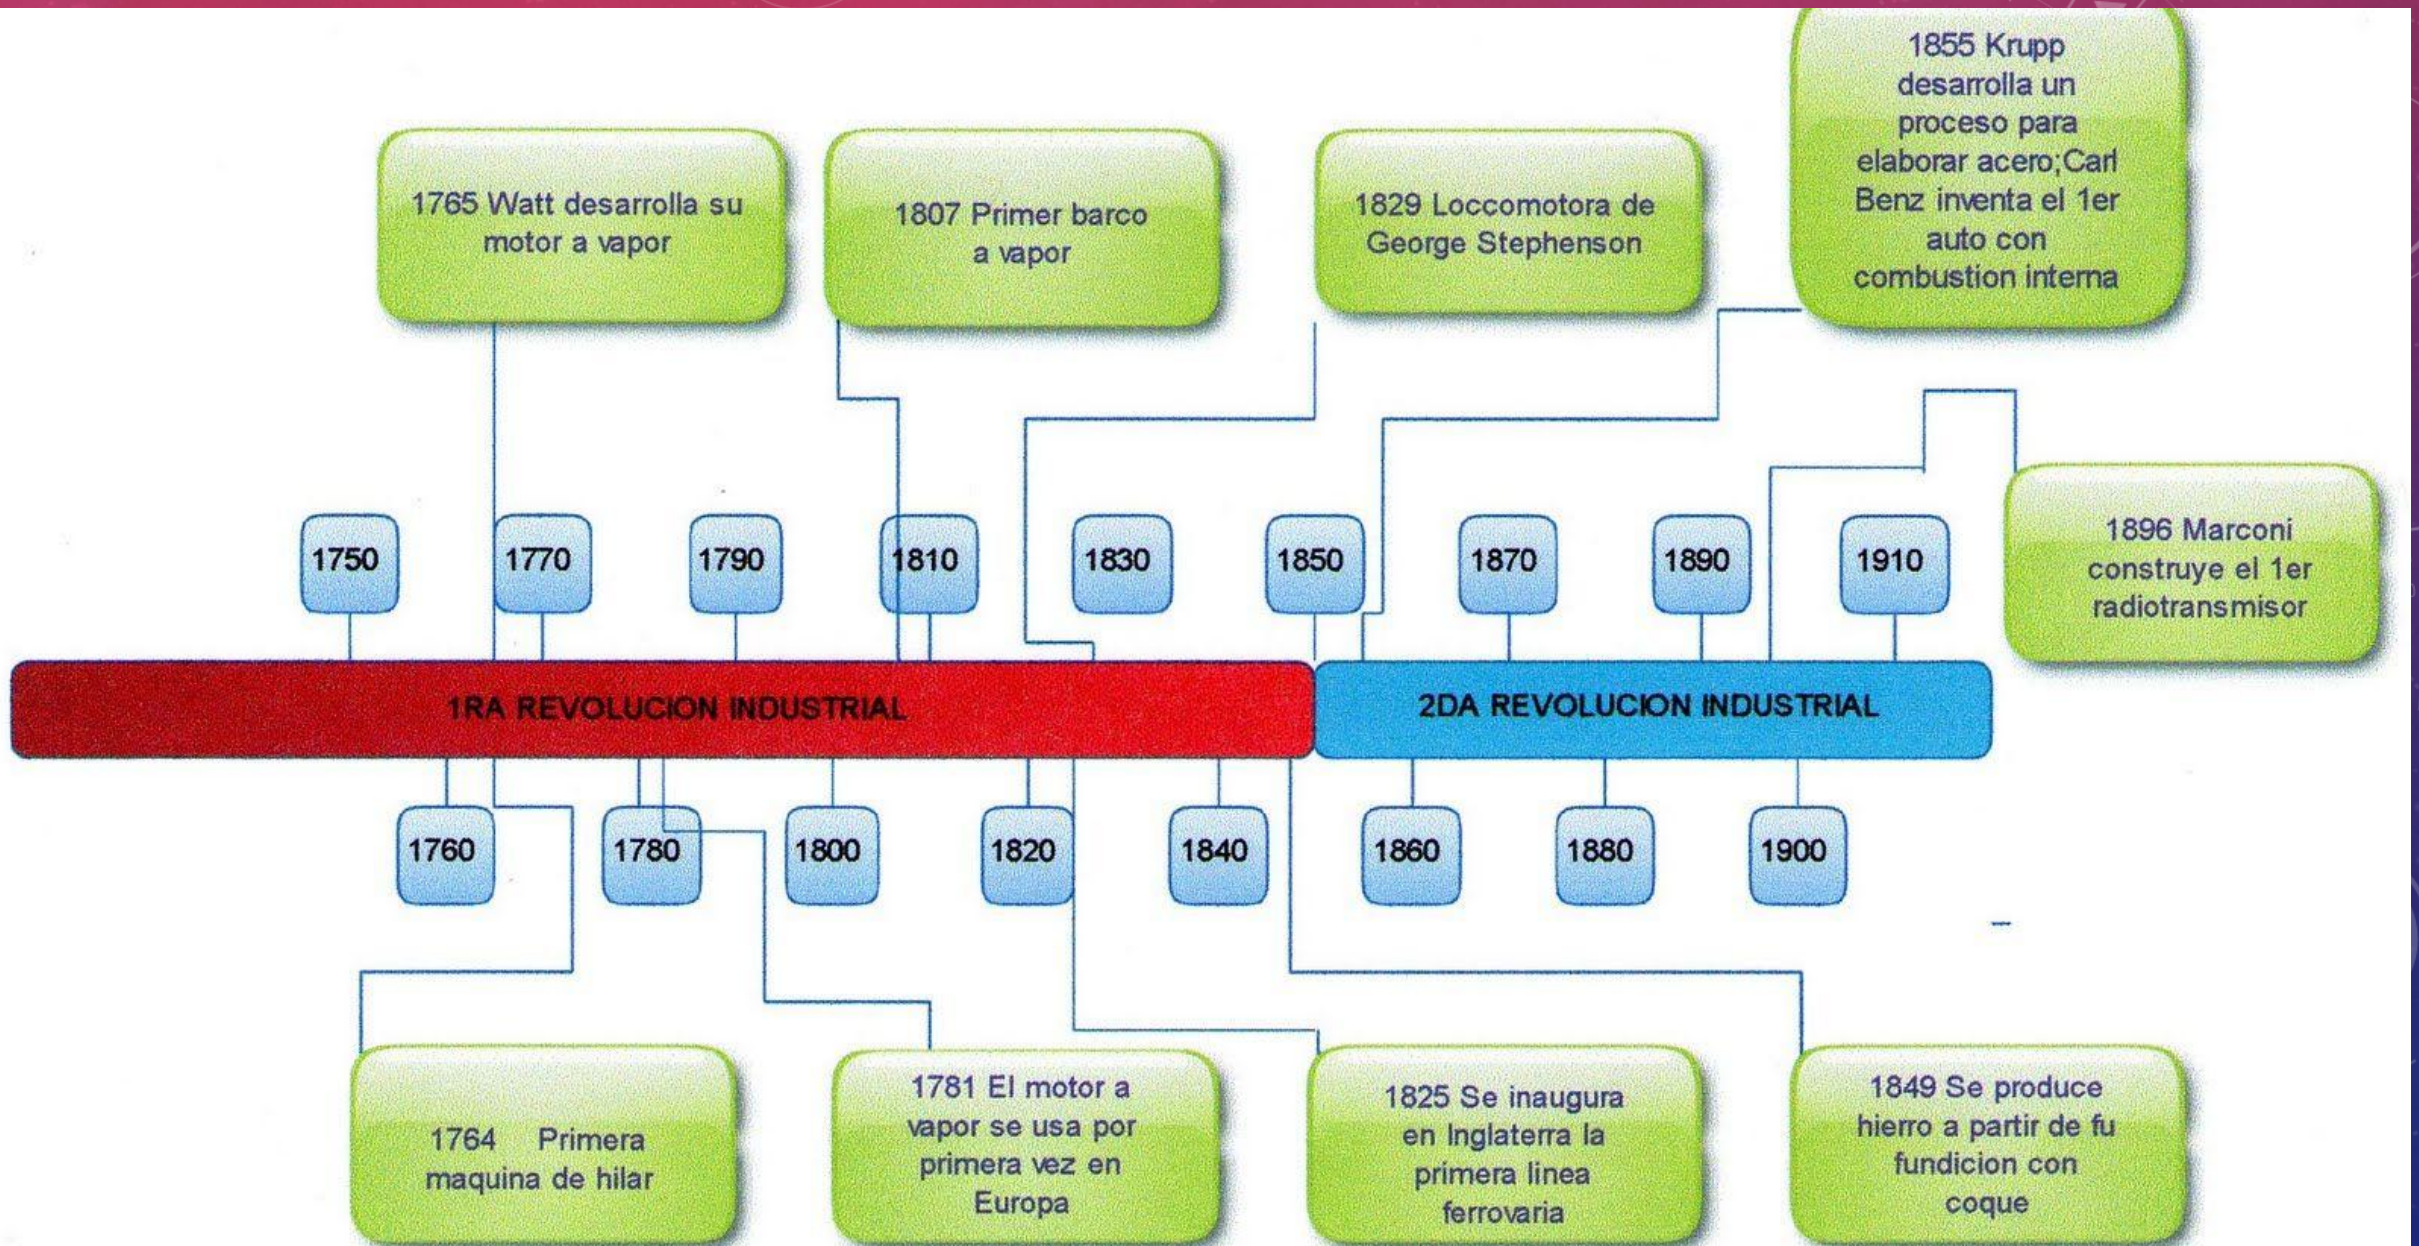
1765 Watt desarrolla su motor a vapor

1807 Primer barco a vapor

1829 Loccomotora de George Stephenson

1855 Krupp desarrolla un proceso para elaborar acero;Carl Benz inventa el 1er auto con combustion interna

1896 Marconi construye el 1er radiotransmisor

1750

1770

1790

1810

1830

1850

1870

1890

1910

1RA REVOLUCION INDUSTRIAL

2DA REVOLUCION INDUSTRIAL

1760

1780

1800

1820

1840

1860

1880

1900

1764 Primera maquina de hilar

1781 El motor a vapor se usa por primera vez en Europa

1825 Se inaugura en Inglaterra la primera linea ferrovaria

1849 Se produce hierro a partir de fu fundicion con coque